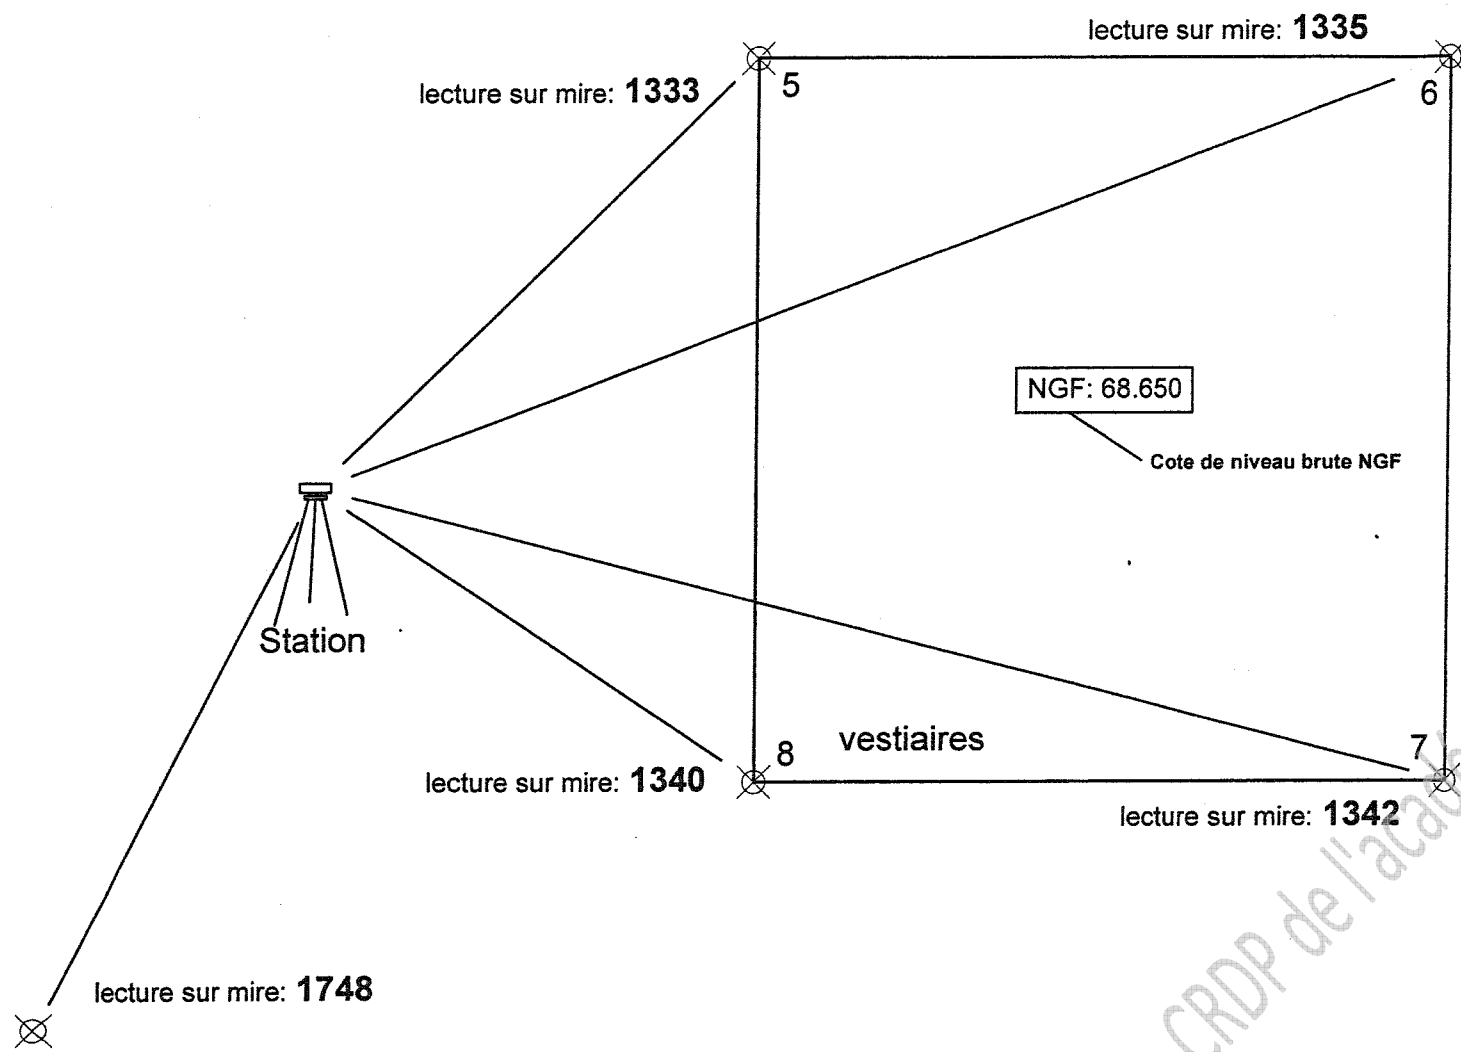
lecture sur mire: **1335**

lecture sur mire: **1333**

5

6

NGF: 68.650

Cote de niveau brute NGF

Station

8

vestiaires

7

lecture sur mire: **1340**

lecture sur mire: **1342**

lecture sur mire: **1748**

CRDP de l'acad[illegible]